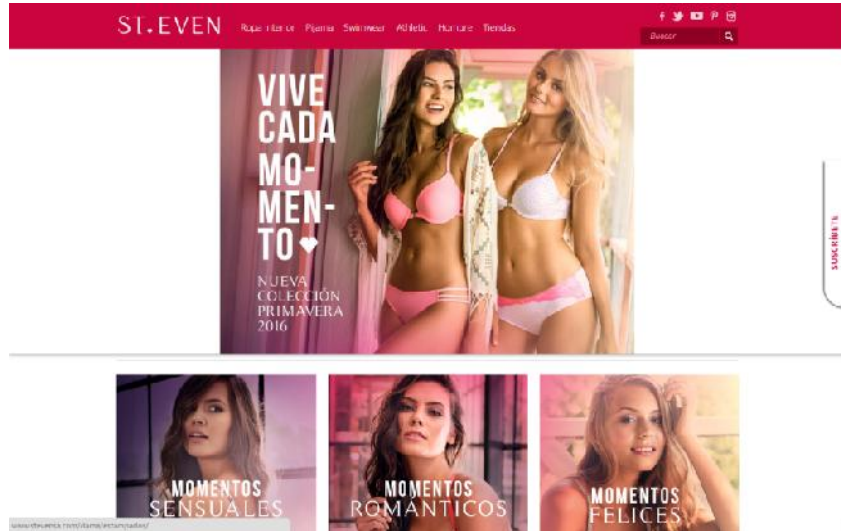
ST.EVEN Ropa Interior Pijama Swimwear Athletic Hombre Tiendas

Buscar

VIVE CADA MOMENTO

NUEVA COLECCIÓN PRIMAVERA 2016

SUSCRIBETE

MOMENTOS SENSUALES

MOMENTOS ROMÁNTICOS

MOMENTOS FELICES

www.steven.com/dama/estampados/